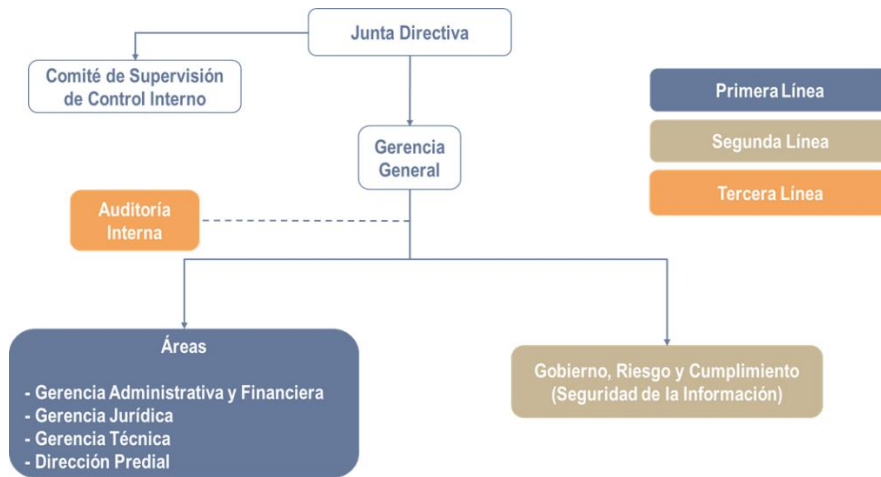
Junta Directiva

Comité de Supervisión de Control Interno

Primera Línea

Segunda Línea

Tercera Línea

Gerencia General

Auditoría Interna

Áreas

- Gerencia Administrativa y Financiera
- Gerencia Jurídica
- Gerencia Técnica
- Dirección Predial

Gobierno, Riesgo y Cumplimiento (Seguridad de la Información)